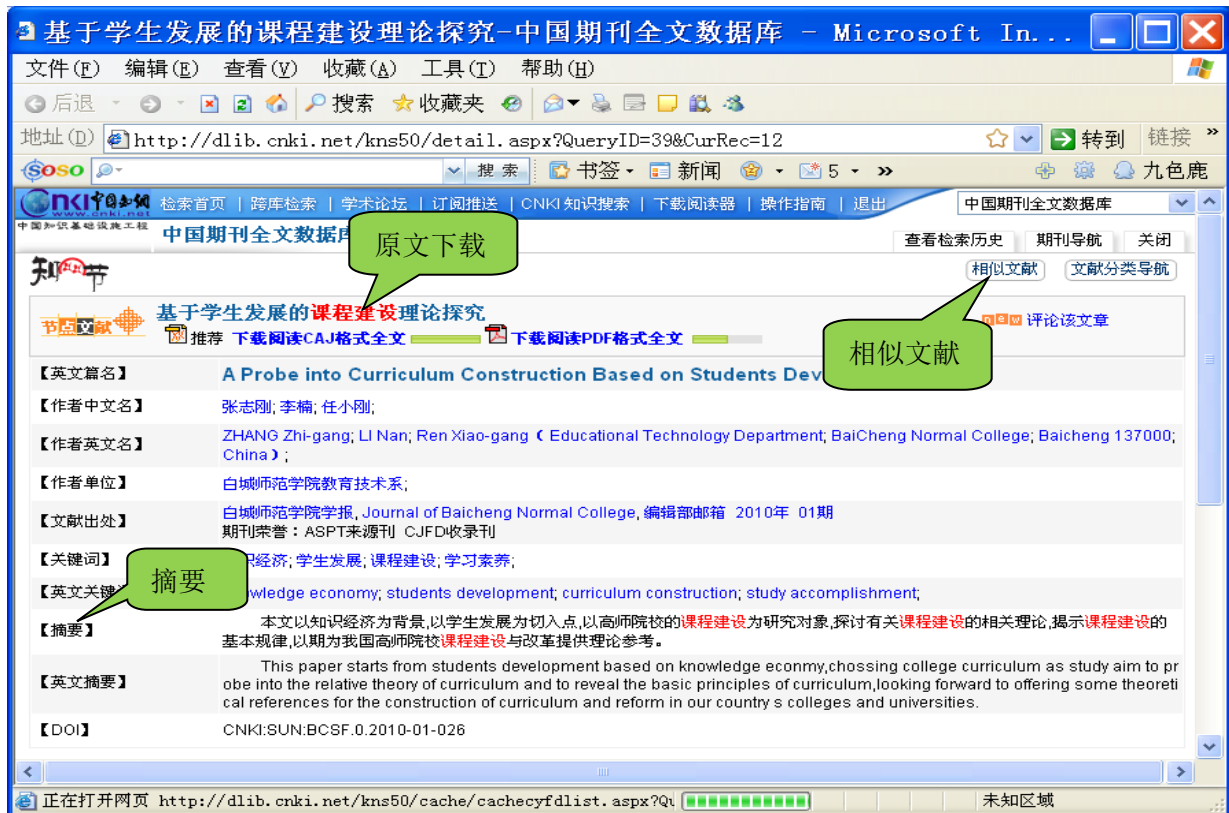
基于学生发展的课程建设理论探究-中国期刊全文数据库 - Microsoft In...

文件(F) 编辑(E) 查看(V) 收藏(A) 工具(T) 帮助(H)

后退 搜索 收藏夹

地址(D) http://dlib.cnki.net/kns50/detail.aspx?QueryID=39&CurRec=12 转到 链接 »

soso 搜索 书签 新闻 5 » 九色鹿

CNKI 中国知网 www.cnki.net 检索首页 | 跨库检索 | 学术论坛 | 订阅推送 | CNKI 知识搜索 | 下载阅读器 | 操作指南 | 退出 中国期刊全文数据库

中国知识基础设施工程 中国期刊全文数据库

原文下载

查看检索历史 期刊导航 关闭

知网节

相似文献 文献分类导航

节点文献 基于学生发展的课程建设理论探究

推荐 下载阅读CAJ格式全文 下载阅读PDF格式全文

new 评论该文章

相似文献

【英文篇名】 A Probe into Curriculum Construction Based on Students Dev

【作者中文名】 张志刚; 李楠; 任小刚;

【作者英文名】 ZHANG Zhi-gang; LI Nan; Ren Xiao-gang (Educational Technology Department; BaiCheng Normal College; Baicheng 137000; China);

【作者单位】 白城师范学院教育技术系;

【文献出处】 白城师范学院学报, Journal of Baicheng Normal College, 编辑部邮箱 2010年 01期
期刊荣誉:ASPT来源刊 CJFD收录刊

【关键词】 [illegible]识经济; 学生发展; 课程建设; 学习素养;

摘要

【英文关键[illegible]】 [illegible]owledge economy; students development; curriculum construction; study accomplishment;

【摘要】 本文以知识经济为背景,以学生发展为切入点,以高师院校的课程建设为研究对象,探讨有关课程建设的相关理论,揭示课程建设的基本规律,以期为我国高师院校课程建设与改革提供理论参考。

【英文摘要】 This paper starts from students development based on knowledge econmy,chossing college curriculum as study aim to probe into the relative theory of curriculum and to reveal the basic principles of curriculum,looking forward to offering some theoretical references for the construction of curriculum and reform in our country s colleges and universities.

【DOI】 CNKI:SUN:BCSF.0.2010-01-026

正在打开网页 http://dlib.cnki.net/kns50/cache/cachecyfdlist.aspx?Qu 未知区域